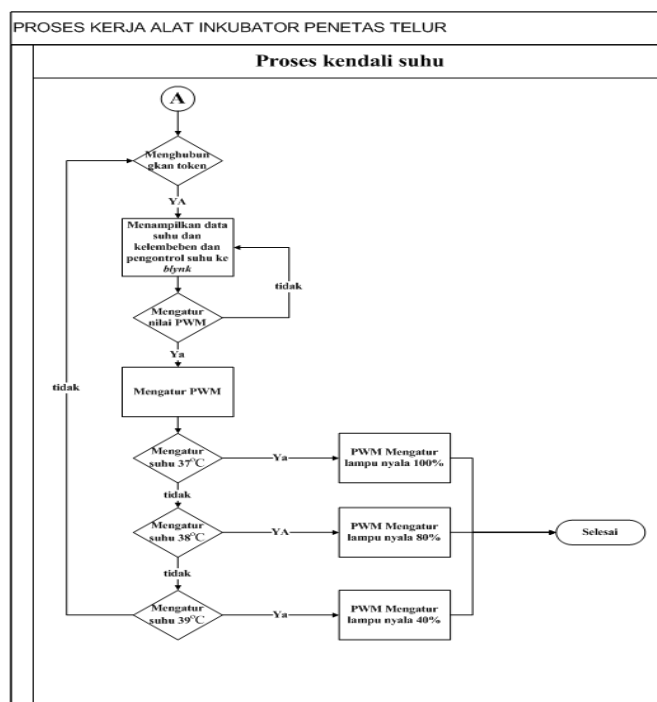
PROSES KERJA ALAT INKUBATOR PENETAS TELUR

Proses kendali suhu

A

Menghubungkan token

YA

Menampilkan data suhu dan kelembeben dan pengontrol suhu ke *blynk*

tidak

Mengatur nilai PWM

Ya

tidak

Mengatur PWM

Mengatur suhu 37°C

Ya

PWM Mengatur lampu nyala 100%

tidak

Mengatur suhu 38°C

YA

PWM Mengatur lampu nyala 80%

Selesai

tidak

Mengatur suhu 39°C

Ya

PWM Mengatur lampu nyala 40%